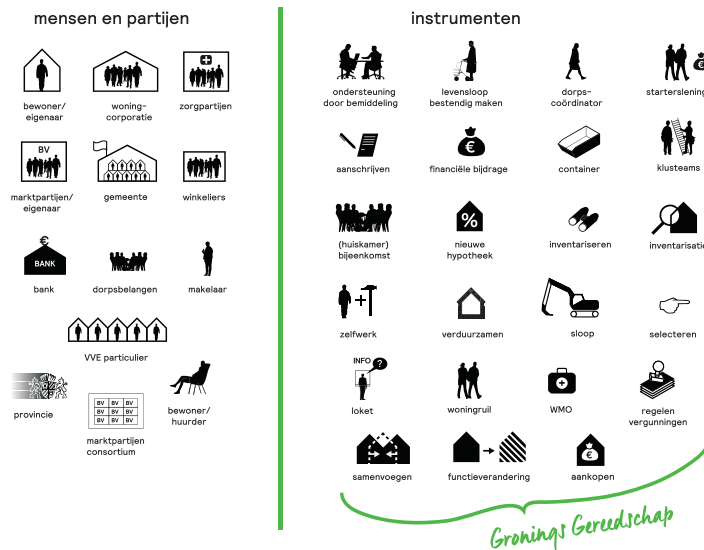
mensen en partijen

bewoner/ eigenaar

woning- corporatie

zorgpartijen

BV

marktpartijen/ eigenaar

gemeente

winkeliers

€

BANK

bank

dorpsbelangen

makelaar

VVE particulier

provincie

| BV | BV | BV |
|---|---|---|
| BV | BV | BV |
| BV | BV | BV |

marktpartijen consortium

bewoner/ huurder

instrumenten

ondersteuning door bemiddeling

levensloop bestendig maken

dorps- coördinator

startersleni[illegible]

aanschrijven

€

financiële bijdrage

container

klusteams

(huiskamer) bijeenkomst

%

nieuwe hypotheek

inventariseren

inventarisati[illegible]

zelfwerk

verduurzamen

sloop

selecteren

INFO

?

loket

woningruil

WMO

regelen vergunningen

samenvoegen

functieverandering

€

aankopen

Gronings Gereedschap